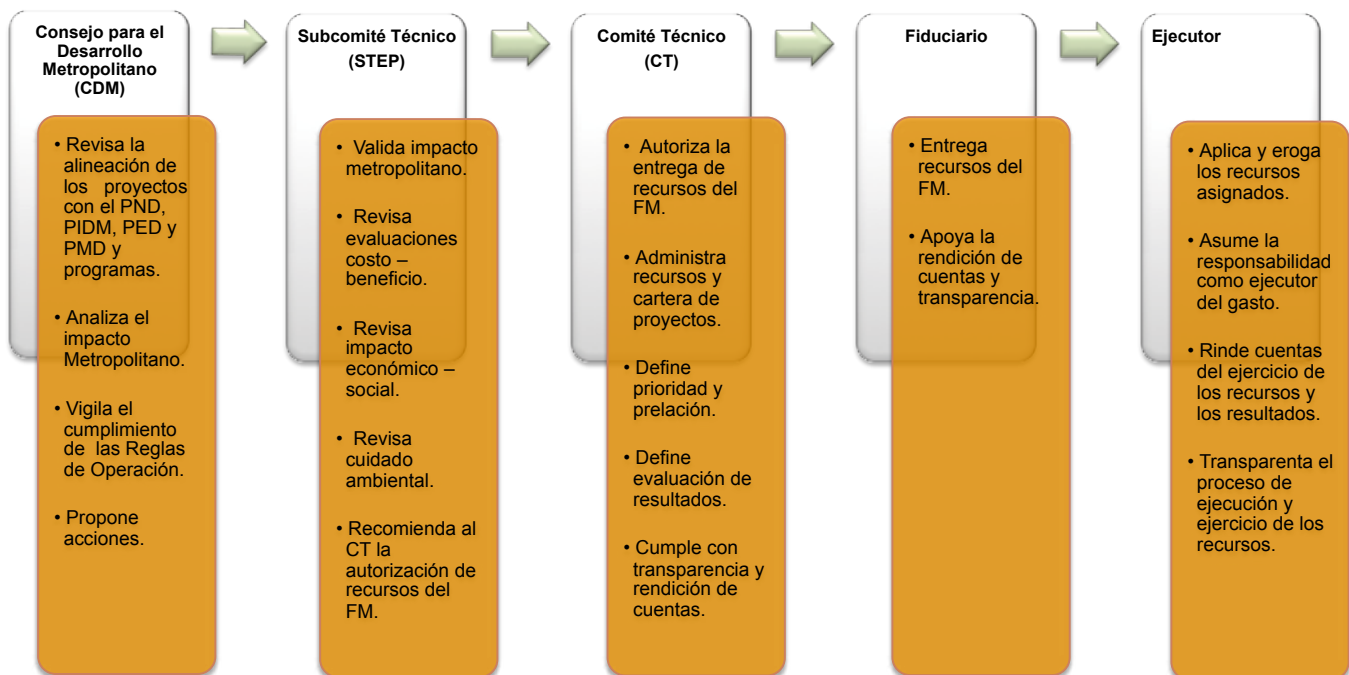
Consejo para el Desarrollo Metropolitano (CDM)

• Revisa la alineación de los proyectos con el PND, PIDM, PED y PMD y programas.
• Analiza el impacto Metropolitano.
• Vigila el cumplimiento de las Reglas de Operación.
• Propone acciones.

Subcomité Técnico (STEP)

• Valida impacto metropolitano.
• Revisa evaluaciones costo – beneficio.
• Revisa impacto económico – social.
• Revisa cuidado ambiental.
• Recomienda al CT la autorización de recursos del FM.

Comité Técnico (CT)

• Autoriza la entrega de recursos del FM.
• Administra recursos y cartera de proyectos.
• Define prioridad y prelación.
• Define evaluación de resultados.
• Cumple con transparencia y rendición de cuentas.

Fiduciario

• Entrega recursos del FM.
• Apoya la rendición de cuentas y transparencia.

Ejecutor

• Aplica y eroga los recursos asignados.
• Asume la responsabilidad como ejecutor del gasto.
• Rinde cuentas del ejercicio de los recursos y los resultados.
• Transparenta el proceso de ejecución y ejercicio de los recursos.